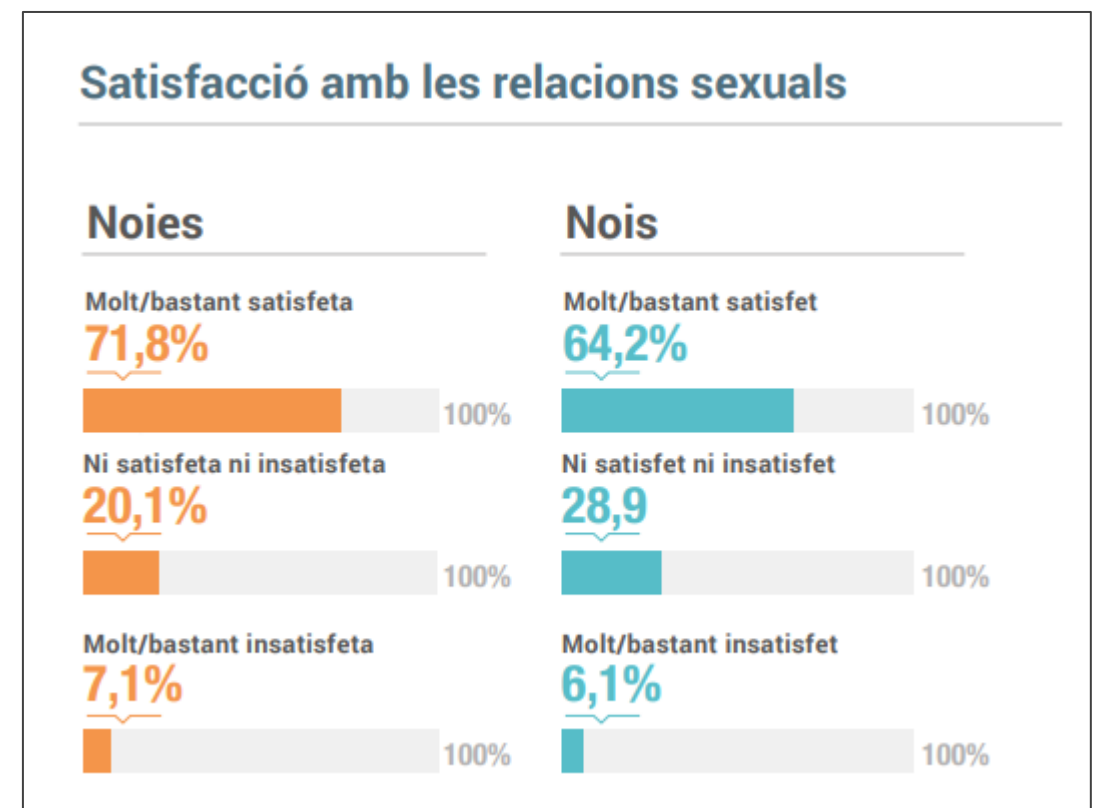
Satisfacció amb les relacions sexuals

Noies

Molt/bastant satisfeta
71,8%
100%

Ni satisfeta ni insatisfeta
20,1%
100%

Molt/bastant insatisfeta
7,1%
100%

Nois

Molt/bastant satisfet
64,2%
100%

Ni satisfet ni insatisfet
28,9
100%

Molt/bastant insatisfet
6,1%
100%